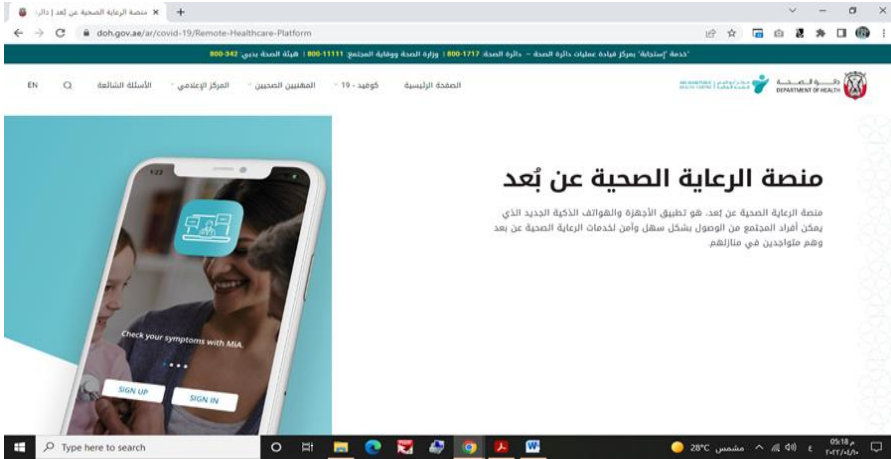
منصة الرعاية الصحية عن بُعد | دائرة ×  +

doh.gov.ae/ar/covid-19/Remote-Healthcare-Platform

خدمة 'إستجابة' بمركز قيادة عمليات دائرة الصحة - دائرة الصحة: 800-1717 | وزارة الصحة ووقاية المجتمع: 800-11111 | هيئة الصحة بدبي: 800-342

EN الأسئلة الشائعة المركز الإعلامي المهنيين الصحيين كوفيد - 19 الصفحة الرئيسية

دائــرة الـصـحـة DEPARTMENT OF HEALTH

منصة الرعاية الصحية عن بُعد

منصة الرعاية الصحية عن بُعد، هو تطبيق الأجهزة والهواتف الذكية الجديد الذي يمكن أفراد المجتمع من الوصول بشكل سهل وآمن لخدمات الرعاية الصحية عن بعد وهم متواجدين في منازلهم

1:23

Check your symptoms with MiA.

SIGN UP

SIGN IN

Type here to search

28°C مشمس

05:18 م
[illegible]